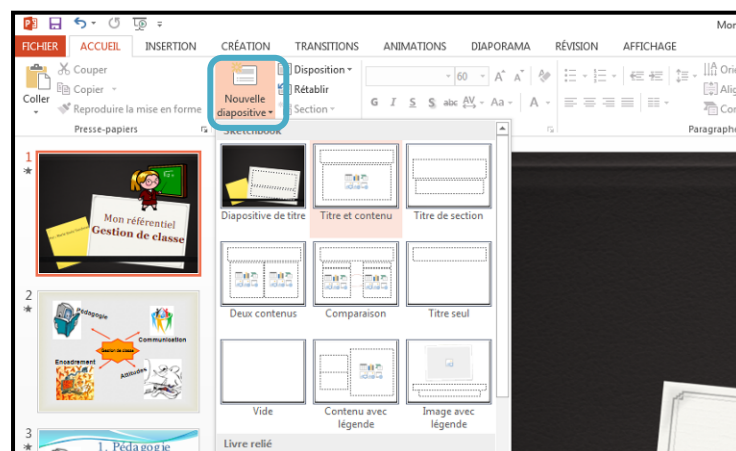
Mon

FICHIER ACCUEIL INSERTION CRÉATION TRANSITIONS ANIMATIONS DIAPORAMA RÉVISION AFFICHAGE

Couper
Copier
Coller
Reproduire la mise en forme
Presse-papiers

Nouvelle diapositive

Disposition
Rétablir
Section

60

G I S S abc AV Aa A

Paragraph

Sketchbook

Diapositive de titre
Titre et contenu
Titre de section
Deux contenus
Comparaison
Titre seul
Vide
Contenu avec légende
Image avec légende

Livre relié

1
Mon référentiel
Gestion de classe

2
Pédagogie
Communication
Encadrement
Gestion de classe
Attitudes

3
1. Pédagogie